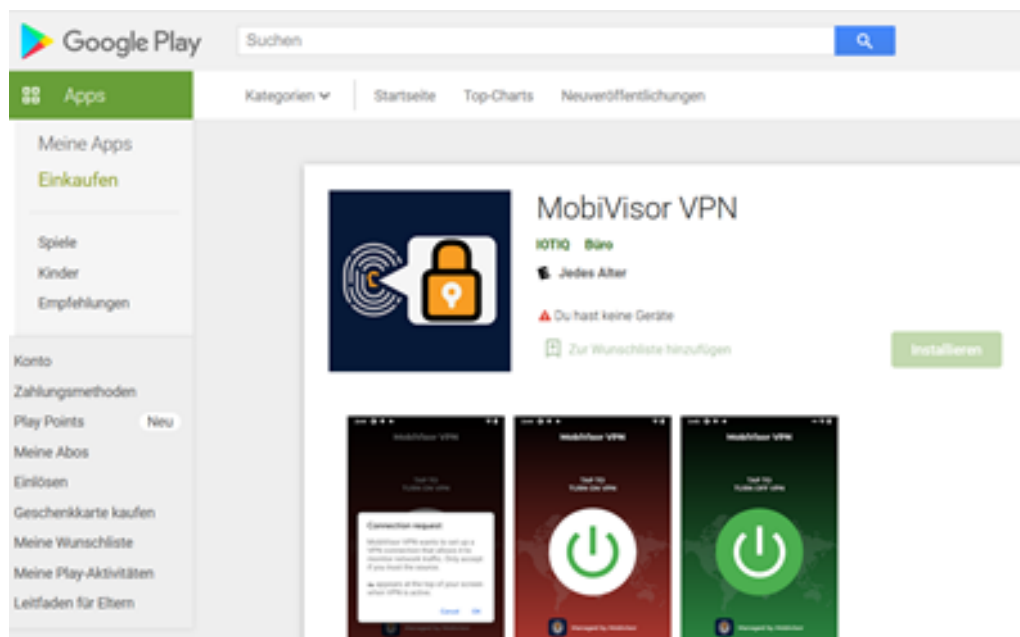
Google Play

Suchen

Apps

Kategorien

Startseite

Top-Charts

Neuveröffentlichungen

Meine Apps

Einkaufen

Spiele

Kinder

Empfehlungen

Konto

Zahlungsmethoden

Play Points

Neu

Meine Abos

Einlösen

Geschenkkarte kaufen

Meine Wunschliste

Meine Play-Aktivitäten

Leitfaden für Eltern

MobiVisor VPN

IOTIQ Büro

Jedes Alter

Du hast keine Geräte

Zur Wunschliste hinzufügen

Installieren

MobiVisor VPN

Connection request

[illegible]

Cancel OK

MobiVisor VPN

TAP TO TURN ON VPN

MobiVisor VPN

TAP TO TURN OFF VPN